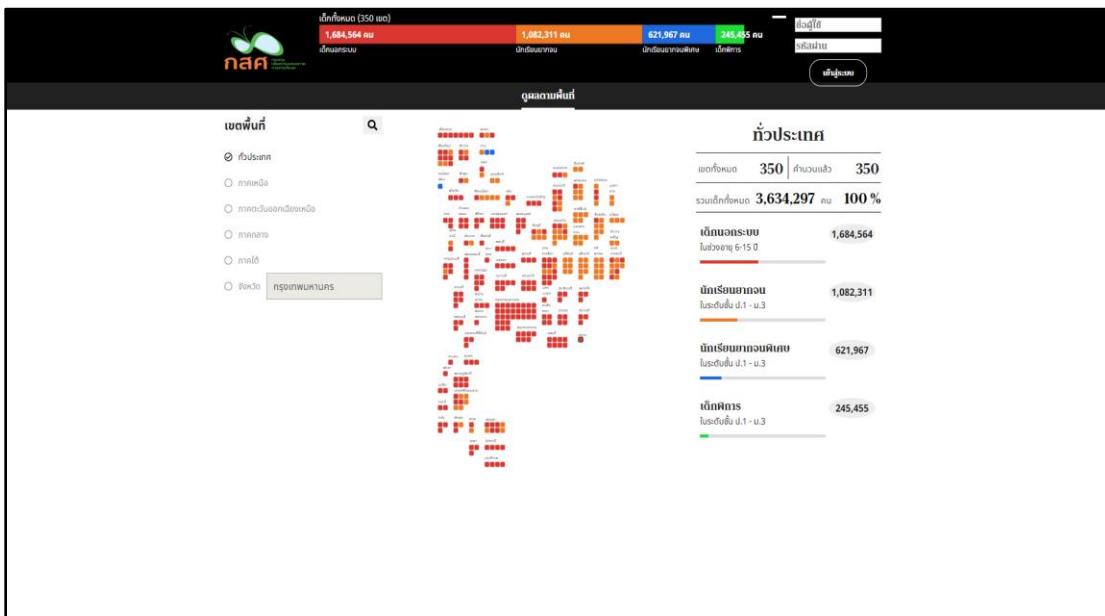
กสศ

เด็กทั้งหมด (350 เขต)

1,684,564 คน
เด็กนอกระบบ

1,082,311 คน
นักเรียนยากจน

621,967 คน
นักเรียนยากจนพิเศษ

245,455 คน
เด็กพิการ

ชื่อผู้ใช้

รหัสผ่าน

เข้าสู่ระบบ

ดูผลตามพื้นที่

เขตพื้นที่

ทั่วประเทศ

ภาคเหนือ

ภาคตะวันออกเฉียงเหนือ

ภาคกลาง

ภาคใต้

จังหวัด กรุงเทพมหานคร

ทั่วประเทศ

เขตทั้งหมด 350 | คำนวณแล้ว 350

รวมเด็กทั้งหมด 3,634,297 คน 100 %

เด็กนอกระบบ
ในช่วงอายุ 6-15 ปี
1,684,564

นักเรียนยากจน
ในระดับชั้น ป.1 - ม.3
1,082,311

นักเรียนยากจนพิเศษ
ในระดับชั้น ป.1 - ม.3
621,967

เด็กพิการ
ในระดับชั้น ป.1 - ม.3
245,455